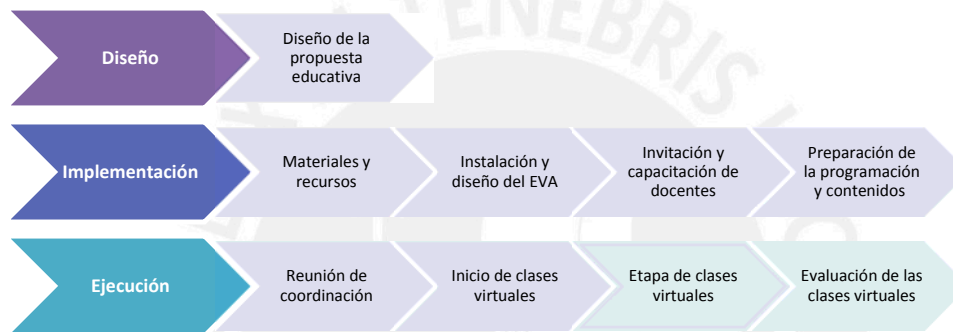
Diseño

Diseño de la propuesta educativa

Implementación

Materiales y recursos

Instalación y diseño del EVA

Invitación y capacitación de docentes

Preparación de la programación y contenidos

Ejecución

Reunión de coordinación

Inicio de clases virtuales

Etapa de clases virtuales

Evaluación de las clases virtuales